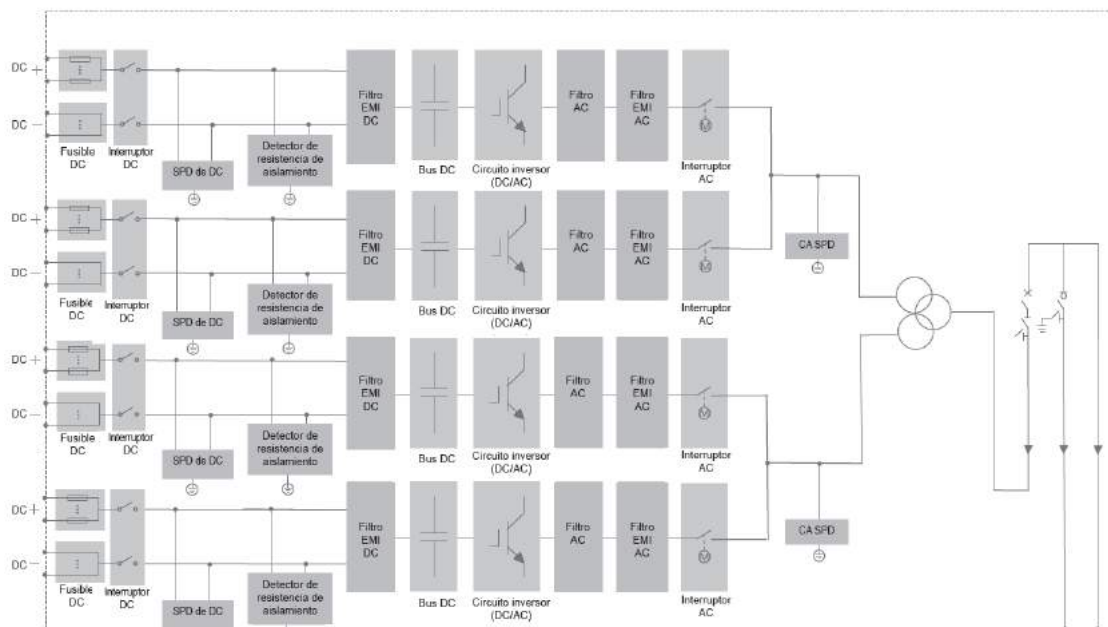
DC +
DC −
Fusible DC
Interruptor DC
SPD de DC
Detector de resistencia de aislamiento
Filtro EMI DC
Bus DC
Circuito inversor (DC/AC)
Filtro AC
Filtro EMI AC
Interruptor AC

DC +
DC −
Fusible DC
Interruptor DC
SPD de DC
Detector de resistencia de aislamiento
Filtro EMI DC
Bus DC
Circuito inversor (DC/AC)
Filtro AC
Filtro EMI AC
Interruptor AC
CA SPD

DC +
DC −
Fusible DC
Interruptor DC
SPD de DC
Detector de resistencia de aislamiento
Filtro EMI DC
Bus DC
Circuito inversor (DC/AC)
Filtro AC
Filtro EMI AC
Interruptor AC

DC +
DC −
Fusible DC
Interruptor DC
SPD de DC
Detector de resistencia de aislamiento
Filtro EMI DC
Bus DC
Circuito inversor (DC/AC)
Filtro AC
Filtro EMI AC
Interruptor AC
CA SPD